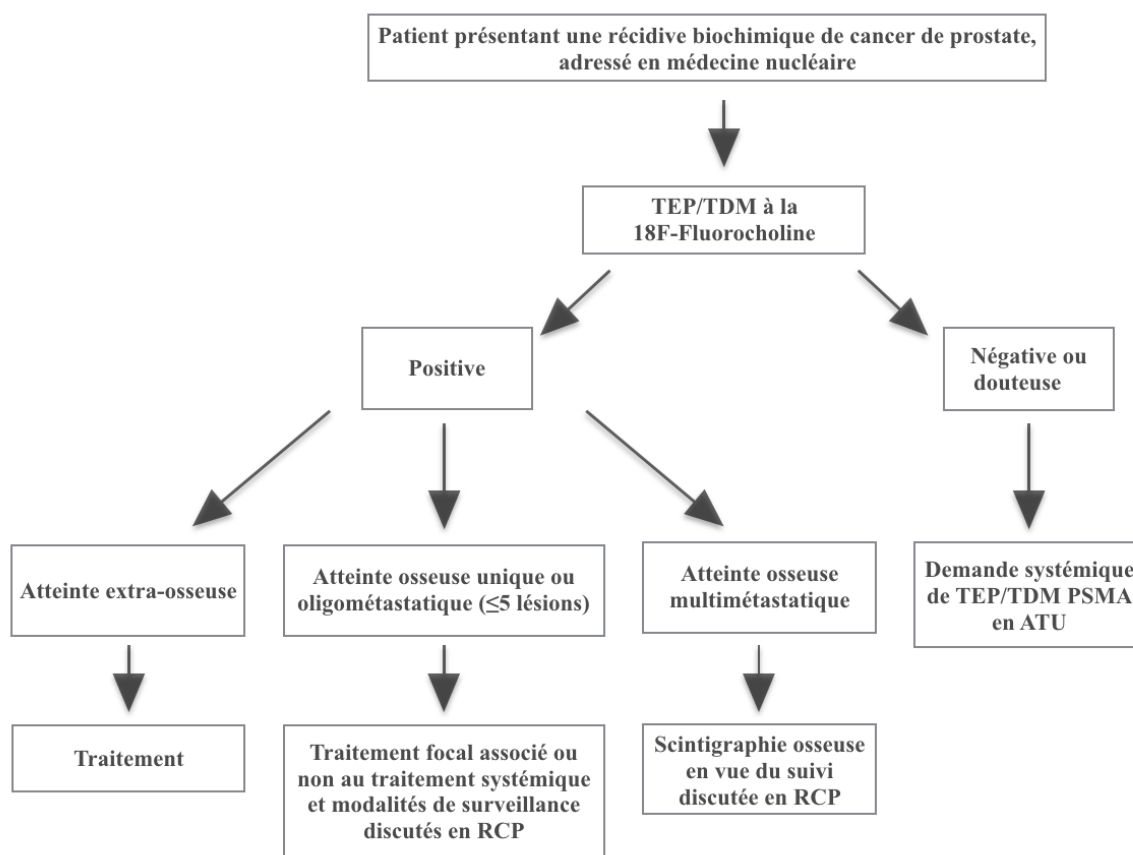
Patient présentant une récidive biochimique de cancer de prostate, adressé en médecine nucléaire

TEP/TDM à la 18F-Fluorocholine

Positive

Négative ou douteuse

Atteinte extra-osseuse

Atteinte osseuse unique ou oligométastatique (≤5 lésions)

Atteinte osseuse multimétastatique

Demande systémique de TEP/TDM PSMA en ATU

Traitement

Traitement focal associé ou non au traitement systémique et modalités de surveillance discutés en RCP

Scintigraphie osseuse en vue du suivi discutée en RCP